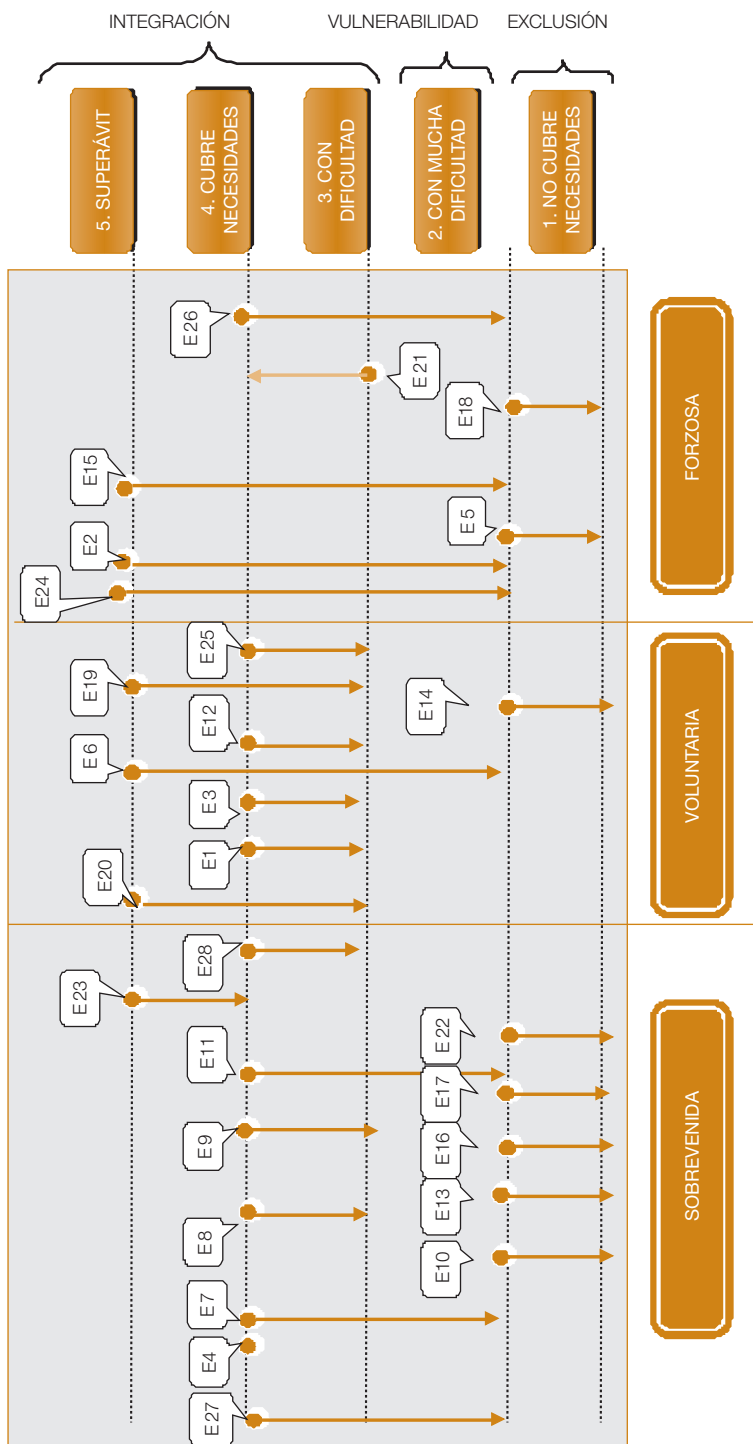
INTEGRACIÓN VULNERABILIDAD EXCLUSIÓN

5. SUPERÁVIT

4. CUBRE NECESIDADES

3. CON DIFICULTAD

2. CON MUCHA DIFICULTAD

1. NO CUBRE NECESIDADES

E26
E21
E18
E15
E5
E2
E24

FORZOSA

E25
E19
E14
E12
E6
E3
E1
E20

VOLUNTARIA

E28
E23
E22
E11
E17
E9
E16
E13
E8
E10
E7
E4
E27

SOBREVENIDA